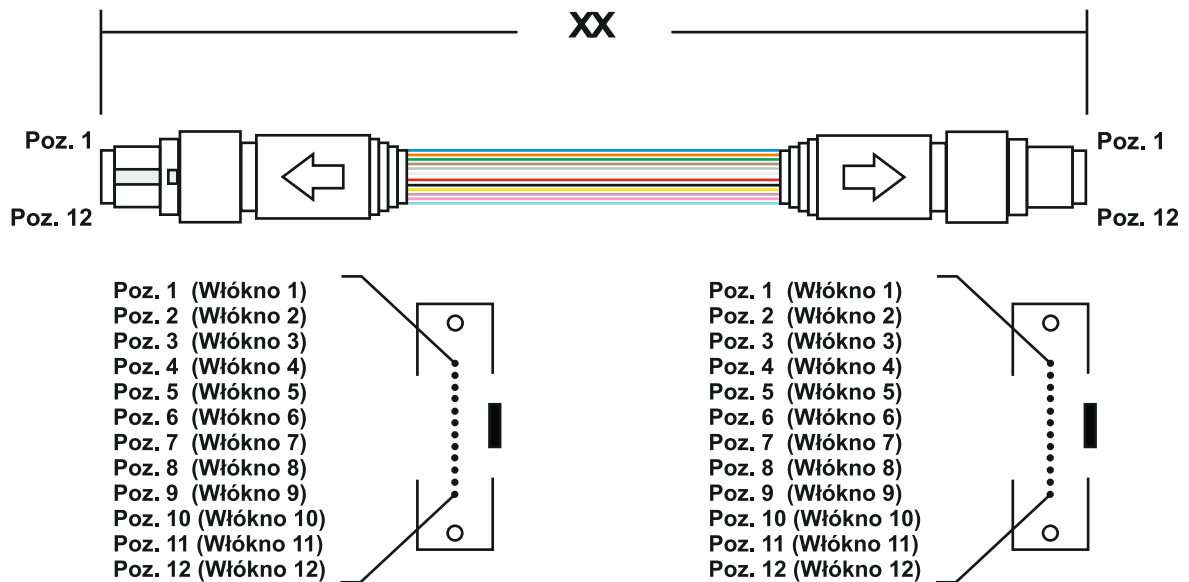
XX

Poz. 1
Poz. 12

Poz. 1
Poz. 12

Poz. 1 (Włókno 1)
Poz. 2 (Włókno 2)
Poz. 3 (Włókno 3)
Poz. 4 (Włókno 4)
Poz. 5 (Włókno 5)
Poz. 6 (Włókno 6)
Poz. 7 (Włókno 7)
Poz. 8 (Włókno 8)
Poz. 9 (Włókno 9)
Poz. 10 (Włókno 10)
Poz. 11 (Włókno 11)
Poz. 12 (Włókno 12)

Poz. 1 (Włókno 1)
Poz. 2 (Włókno 2)
Poz. 3 (Włókno 3)
Poz. 4 (Włókno 4)
Poz. 5 (Włókno 5)
Poz. 6 (Włókno 6)
Poz. 7 (Włókno 7)
Poz. 8 (Włókno 8)
Poz. 9 (Włókno 9)
Poz. 10 (Włókno 10)
Poz. 11 (Włókno 11)
Poz. 12 (Włókno 12)